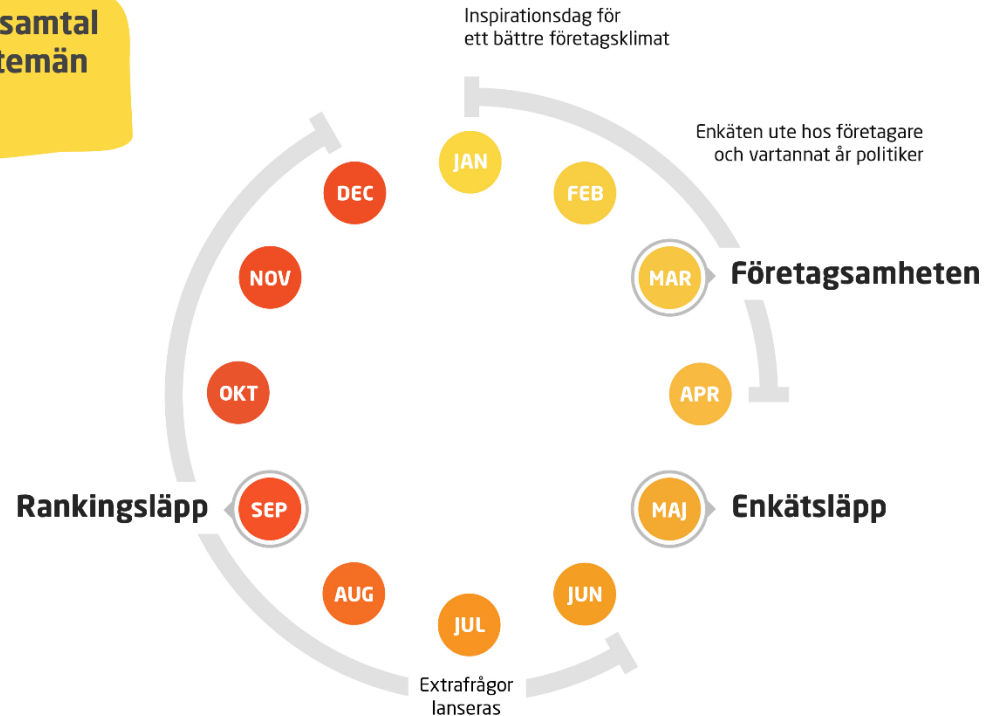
samtal
temän

Inspirationsdag för ett bättre företagsklimat

Enkäten ute hos företagare och vartannat år politiker

JAN

FEB

MAR

Företagsamheten

APR

MAJ

Enkätsläpp

JUN

JUL

AUG

SEP

Rankingsläpp

OKT

NOV

DEC

Extrafrågor lanseras